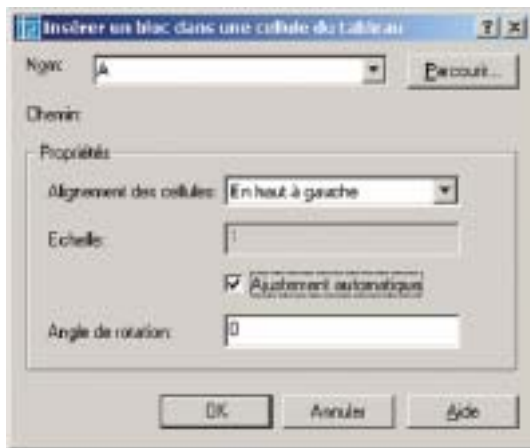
Insérer un bloc dans une cellule du tableau

? X

Nom: A

Parcourir...

Chemin:

Propriétés

Alignement des cellules: En haut à gauche

Echelle: 1

Ajustement automatique

Angle de rotation: 0

OK

Annuler

Aide